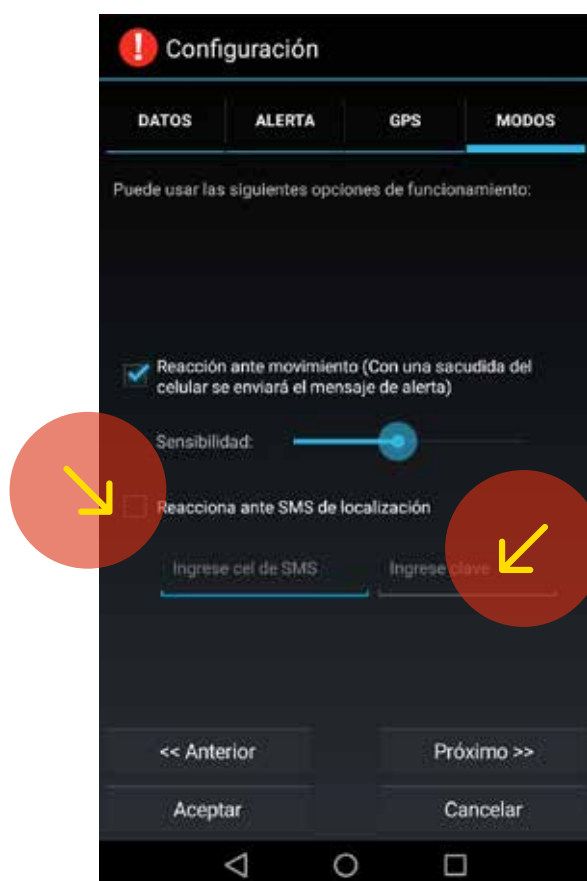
Configuración

DATOS | ALERTA | GPS | MODOS

Puede usar las siguientes opciones de funcionamiento:

Reacción ante movimiento (Con una sacudida del celular se enviará el mensaje de alerta)

Sensibilidad:

Reacciona ante SMS de localización

Ingrese cel de SMS

Ingrese clave

<< Anterior

Próximo >>

Aceptar

Cancelar